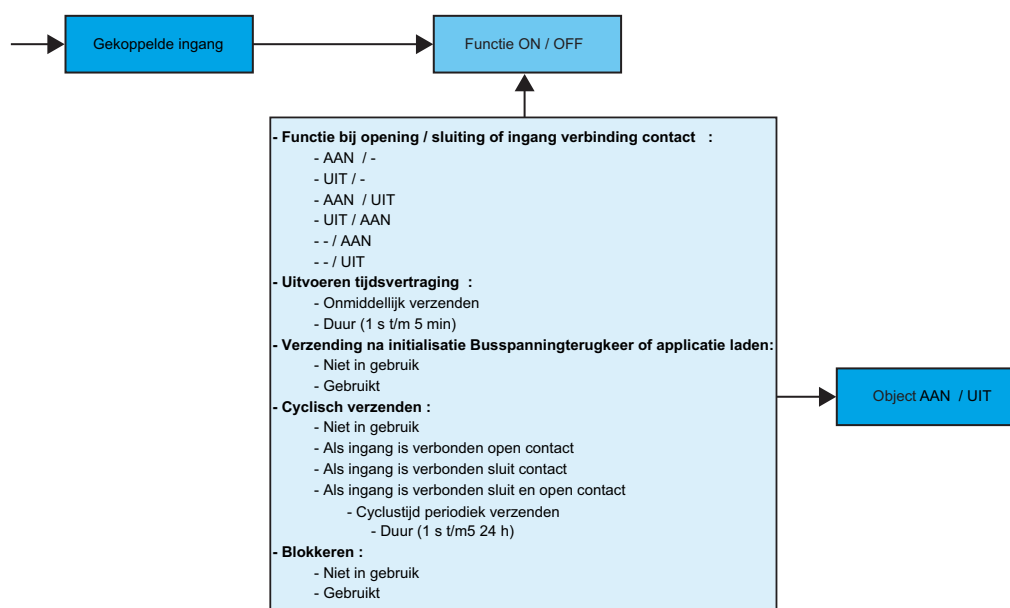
Gekoppelde ingang

Functie ON / OFF

- Functie bij opening / sluiting of ingang verbinding contact :
- AAN / -
- UIT / -
- AAN / UIT
- UIT / AAN
- - / AAN
- - / UIT
- Uitvoeren tijdsvertraging :
- Onmiddellijk verzenden
- Duur (1 s t/m 5 min)
- Verzending na initialisatie Busspanningterugkeer of applicatie laden:
- Niet in gebruik
- Gebruikt
- Cyclisch verzenden :
- Niet in gebruik
- Als ingang is verbonden open contact
- Als ingang is verbonden sluit contact
- Als ingang is verbonden sluit en open contact
- Cyclustijd periodiek verzenden
- Duur (1 s t/m5 24 h)
- Blokkeren :
- Niet in gebruik
- Gebruikt

Object AAN / UIT